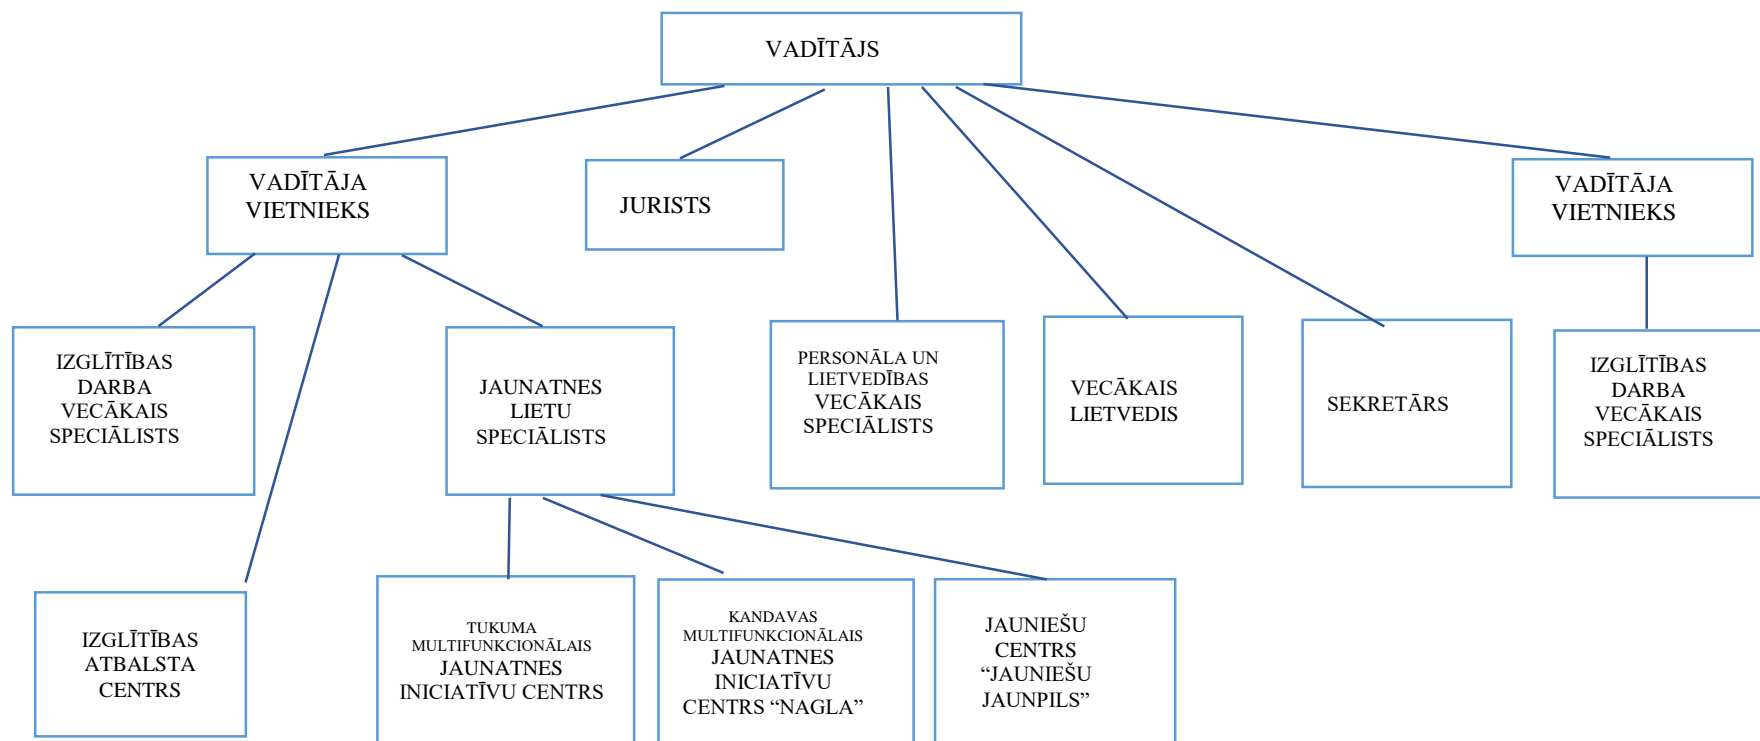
VADĪTĀJS

VADĪTĀJA VIETNIEKS

JURISTS

VADĪTĀJA VIETNIEKS

IZGLĪTĪBAS DARBA VECĀKAIS SPECIĀLISTS

JAUNATNES LIETU SPECIĀLISTS

PERSONĀLA UN LIETVEDĪBAS VECĀKAIS SPECIĀLISTS

VECĀKAIS LIETVEDIS

SEKRETĀRS

IZGLĪTĪBAS DARBA VECĀKAIS SPECIĀLISTS

IZGLĪTĪBAS ATBALSTA CENTRS

TUKUMA MULTIFUNKCIONĀLAIS JAUNATNES INICIATĪVU CENTRS

KANDAVAS MULTIFUNKCIONĀLAIS JAUNATNES INICIATĪVU CENTRS "NAGLA"

JAUNIEŠU CENTRS "JAUNIEŠU JAUNPILS"